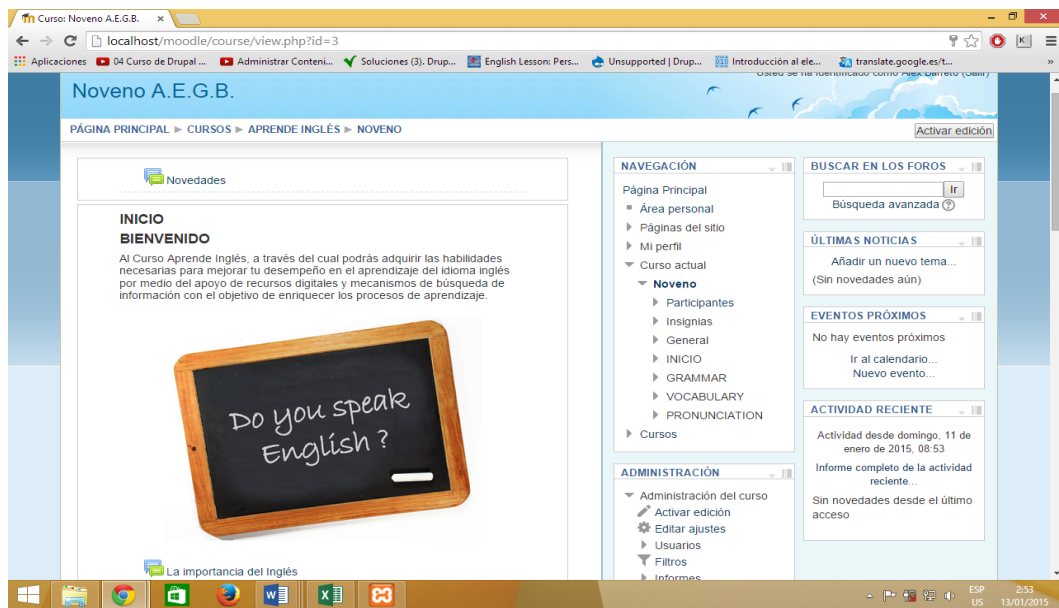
Curso: Noveno A.E.G.B. ×

localhost/moodle/course/view.php?id=3

Aplicaciones | 04 Curso de Drupal ... | Administrar Conteni... | Soluciones (3). Drup... | English Lesson: Pers... | Unsupported | Drup... | Introducción al ele... | translate.google.es/t...

Usted se ha identificado como Alex Barreto (Salir)

Noveno A.E.G.B.

PÁGINA PRINCIPAL ► CURSOS ► APRENDE INGLÉS ► NOVENO

Activar edición

Novedades

INICIO

BIENVENIDO

Al Curso Aprende Inglés, a través del cual podrás adquirir las habilidades necesarias para mejorar tu desempeño en el aprendizaje del idioma inglés por medio del apoyo de recursos digitales y mecanismos de búsqueda de información con el objetivo de enriquecer los procesos de aprendizaje.

Do you speak English?

La importancia del Inglés

NAVEGACIÓN

Página Principal
Área personal
Páginas del sitio
Mi perfil
Curso actual
Noveno
Participantes
Insignias
General
INICIO
GRAMMAR
VOCABULARY
PRONUNCIATION
Cursos

ADMINISTRACIÓN

Administración del curso
Activar edición
Editar ajustes
Usuarios
Filtros
Informes

BUSCAR EN LOS FOROS

Ir

Búsqueda avanzada

ÚLTIMAS NOTICIAS

Añadir un nuevo tema...
(Sin novedades aún)

EVENTOS PRÓXIMOS

No hay eventos próximos
Ir al calendario...
Nuevo evento...

ACTIVIDAD RECIENTE

Actividad desde domingo, 11 de enero de 2015, 08:53
Informe completo de la actividad reciente...
Sin novedades desde el último acceso

ESP US 2:53 13/01/2015